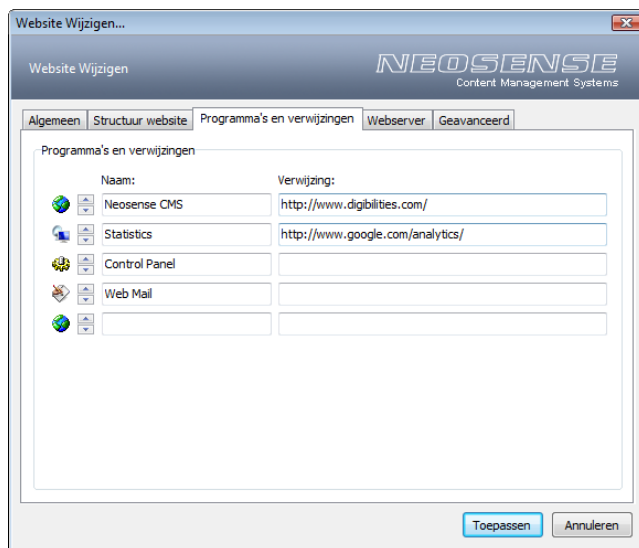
Website Wijzigen...

Website Wijzigen

NEOSENSE
Content Management Systems

Algemeen | Structuur website | Programma's en verwijzingen | Webserver | Geavanceerd

Programma's en verwijzingen

| Naam: | Verwijzing: |
|---|---|
| Neosense CMS | http://www.digibilities.com/ |
| Statistics | http://www.google.com/analytics/ |
| Control Panel | |
| Web Mail | |
| | |

Toepassen Annuleren